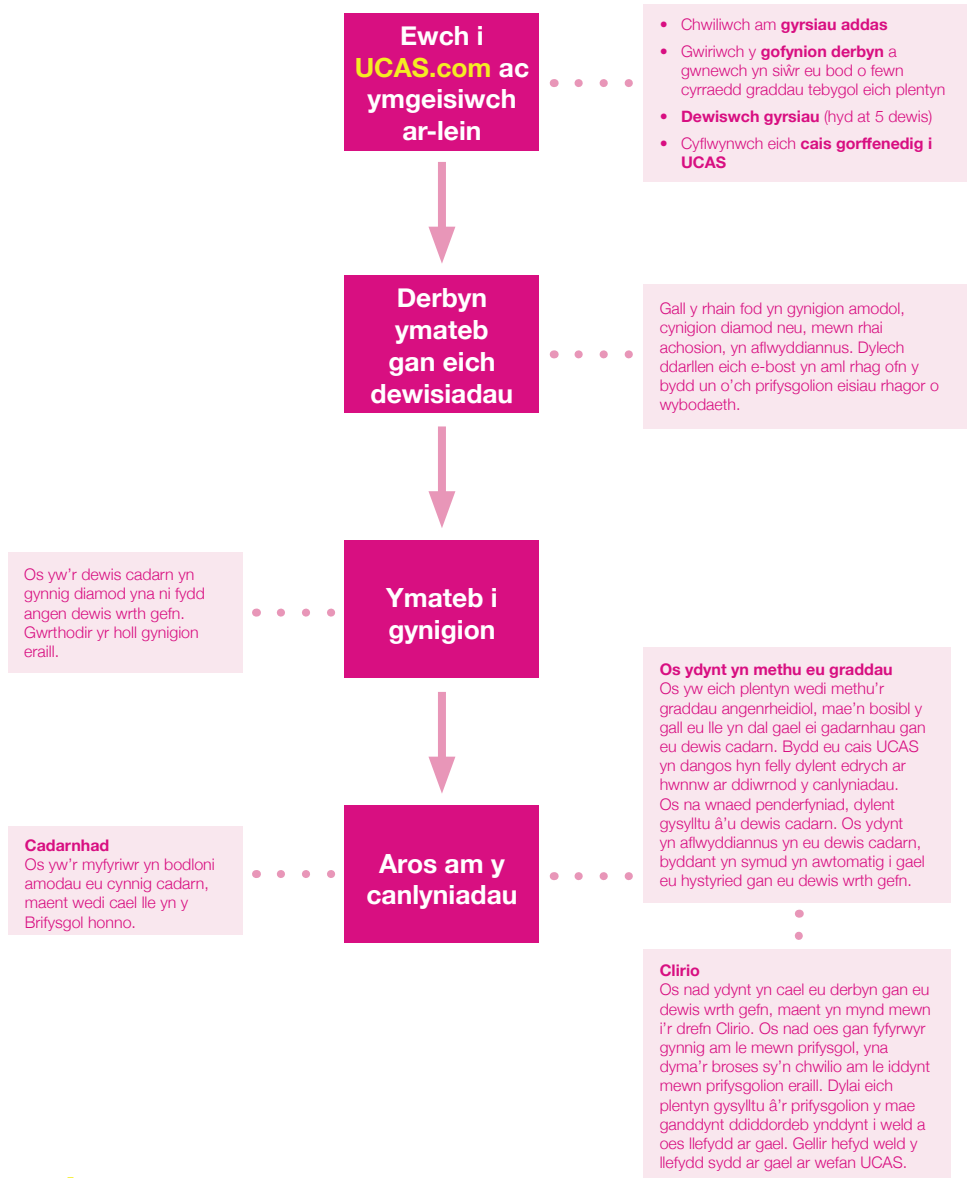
Ewch i UCAS.com ac ymgeisiwch ar-lein

- Chwiliwch am gyrsiau addas
- Gwiriwch y gofynion derbyn a gwnewch yn siŵr eu bod o fewn cyrraedd graddau tebygol eich plentyn
- Dewiswch gyrsiau (hyd at 5 dewis)
- Cyflwynwch eich cais gorffenedig i UCAS

Derbyn ymateb gan eich dewisiadau

Gall y rhain fod yn gynigion amodol, cynigion diamod neu, mewn rhai achosion, yn aflwyddiannus. Dylech ddarllen eich e-bost yn aml rhag ofn y bydd un o'ch prifysgolion eisiau rhagor o wybodaeth.

Os yw'r dewis cadarn yn gynnig diamod yna ni fydd angen dewis wrth gefn. Gwrthodir yr holl gynigion eraill.

Ymateb i gynigion

Os ydynt yn methu eu graddau
Os yw eich plentyn wedi methu'r graddau angenrheidiol, mae'n bosibl y gall eu lle yn dal gael ei gadarnhau gan eu dewis cadarn. Bydd eu cais UCAS yn dangos hyn felly dylent edrych ar hwnnw ar ddiwrnod y canlyniadau. Os na wnaed penderfyniad, dylent gysylltu â'u dewis cadarn. Os ydynt yn aflwyddiannus yn eu dewis cadarn, byddant yn symud yn awtomatig i gael eu hystyried gan eu dewis wrth gefn.

Cadarnhad
Os yw'r myfyriwr yn bodloni amodau eu cynnig cadarn, maent wedi cael lle yn y Brifysgol honno.

Aros am y canlyniadau

Clirio
Os nad ydynt yn cael eu derbyn gan eu dewis wrth gefn, maent yn mynd mewn i'r drefn Clirio. Os nad oes gan fyfyrwyr gynnig am le mewn prifysgol, yna dyma'r broses sy'n chwilio am le iddynt mewn prifysgolion eraill. Dylai eich plentyn gysylltu â'r prifysgolion y mae ganddynt ddiddordeb ynddynt i weld a oes llefydd ar gael. Gellir hefyd weld y llefydd sydd ar gael ar wefan UCAS.